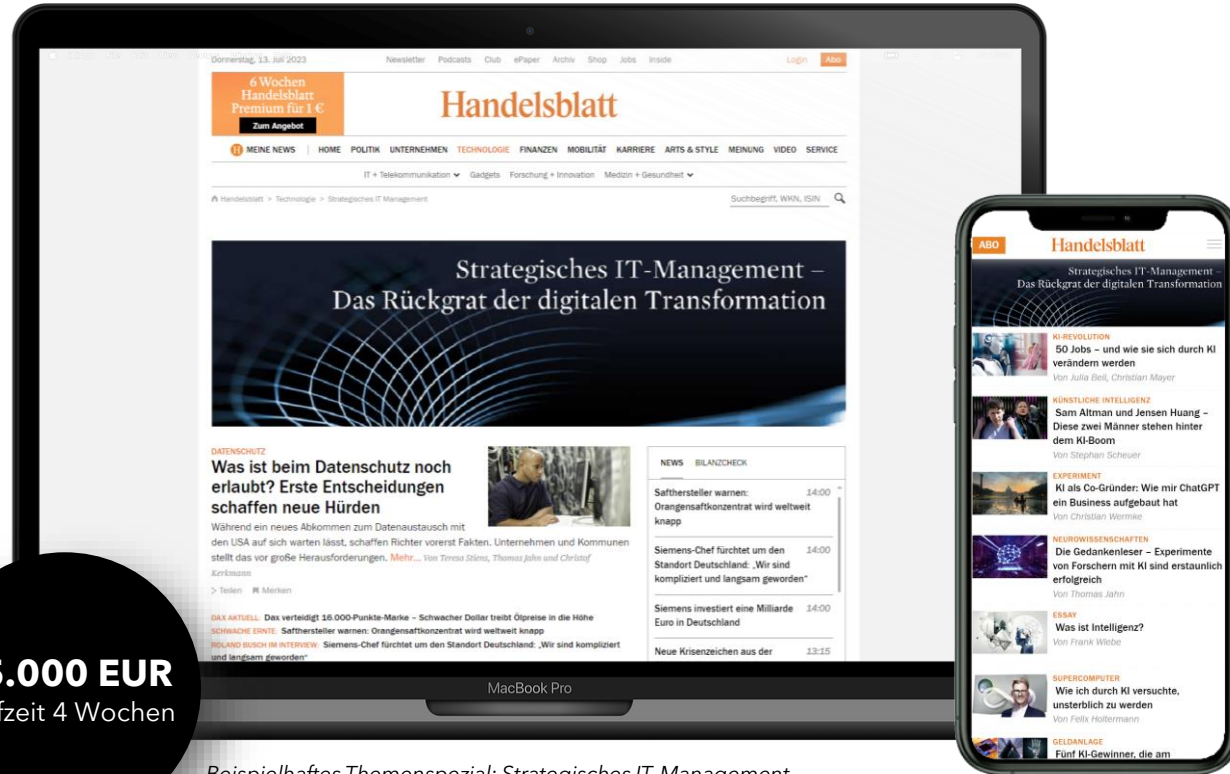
Donnerstag, 13. Juli 2023 Newsletter Podcasts Club ePaper Archiv Shop Jobs Inside Login Abo

6 Wochen Handelsblatt Premium für 1 €
Zum Angebot

Handelsblatt

MEINE NEWS | HOME POLITIK UNTERNEHMEN TECHNOLOGIE FINANZEN MOBILITÄT KARRIERE ARTS & STYLE MEINUNG VIDEO SERVICE

IT + Telekommunikation Gadgets Forschung + Innovation Medizin + Gesundheit

Handelsblatt > Technologie > Strategisches IT Management

Suchbegriff, WKN, ISIN

Strategisches IT-Management – Das Rückgrat der digitalen Transformation

DATENSCHUTZ
Was ist beim Datenschutz noch erlaubt? Erste Entscheidungen schaffen neue Hürden
Während ein neues Abkommen zum Datenaustausch mit den USA auf sich warten lässt, schaffen Richter vorerst Fakten. Unternehmen und Kommunen stellt das vor große Herausforderungen. Mehr... Von Teresa Stiens, Thomas Jahn und Christof Kerkmann

> Teilen Merken

DAX AKTUELL: Dax verteidigt 16.000-Punkte-Marke – Schwacher Dollar treibt Ölpreise in die Höhe
SCHWACHE ERNTE: Saftherstellerwarnen: Orangensaftkonzentrat wird weltweit knapp
ROLAND BUSCH IM INTERVIEW: Siemens-Chef fürchtet um den Standort Deutschland: „Wir sind kompliziert und langsam geworden"

NEWS BILANZCHECK

Safthersteller warnen: Orangensaftkonzentrat wird weltweit knapp 14:00
Siemens-Chef fürchtet um den Standort Deutschland: „Wir sind kompliziert und langsam geworden" 14:00
Siemens investiert eine Milliarde Euro in Deutschland 14:00
Neue Krisenzeichen aus der 13:15

MacBook Pro

ABO Handelsblatt
Strategisches IT-Management – Das Rückgrat der digitalen Transformation

KI-REVOLUTION
50 Jobs – und wie sie sich durch KI verändern werden
Von Julia Beil, Christian Mayer

KÜNSTLICHE INTELLIGENZ
Sam Altman und Jensen Huang – Diese zwei Männer stehen hinter dem KI-Boom
Von Stephan Scheuer

EXPERIMENT
KI als Co-Gründer: Wie mir ChatGPT ein Business aufgebaut hat
Von Christian Wermke

NEUROWISSENSCHAFTEN
Die Gedankenleser – Experimente von Forschern mit KI sind erstaunlich erfolgreich
Von Thomas Jahn

ESSAY
Was ist Intelligenz?
Von Frank Wiebe

SUPERCOMPUTER
Wie ich durch KI versuchte, unsterblich zu werden
Von Felix Holtermann

GELDANLAGE
Fünf KI-Gewinner, die am

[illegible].000 EUR
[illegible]fzeit 4 Wochen

Beispielhaftes Themenspezial: Strategisches IT-Management